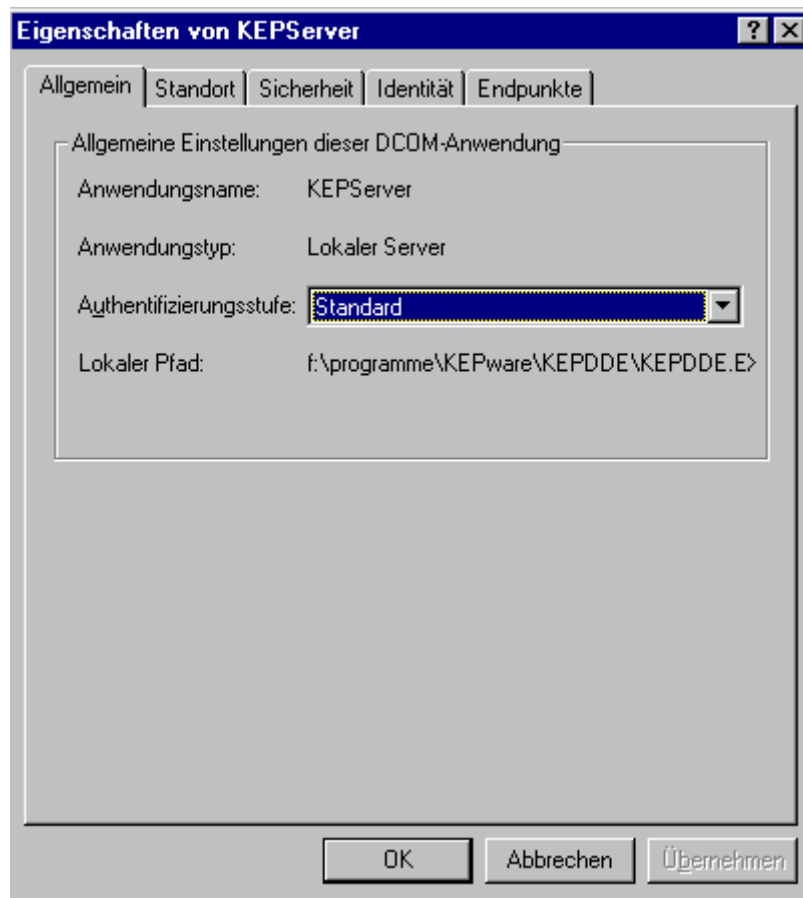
Eigenschaften von KEPServer

?

Allgemein | Standort | Sicherheit | Identität | Endpunkte

Allgemeine Einstellungen dieser DCOM-Anwendung

Anwendungsname: KEPServer

Anwendungstyp: Lokaler Server

Authentifizierungsstufe: Standard

Lokaler Pfad: f:\programme\KEPware\KEPDDE\KEPDDE.E>

OK | Abbrechen | Übernehmen